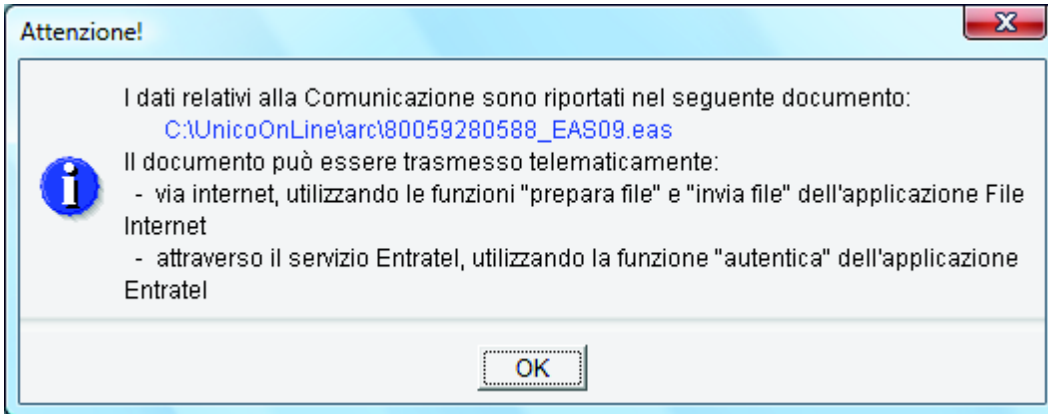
Attenzione!

I dati relativi alla Comunicazione sono riportati nel seguente documento:
C:\UnicoOnLine\arc\80059280588_EAS09.eas
Il documento può essere trasmesso telematicamente:
- via internet, utilizzando le funzioni "prepara file" e "invia file" dell'applicazione File Internet
- attraverso il servizio Entratel, utilizzando la funzione "autentica" dell'applicazione Entratel

OK